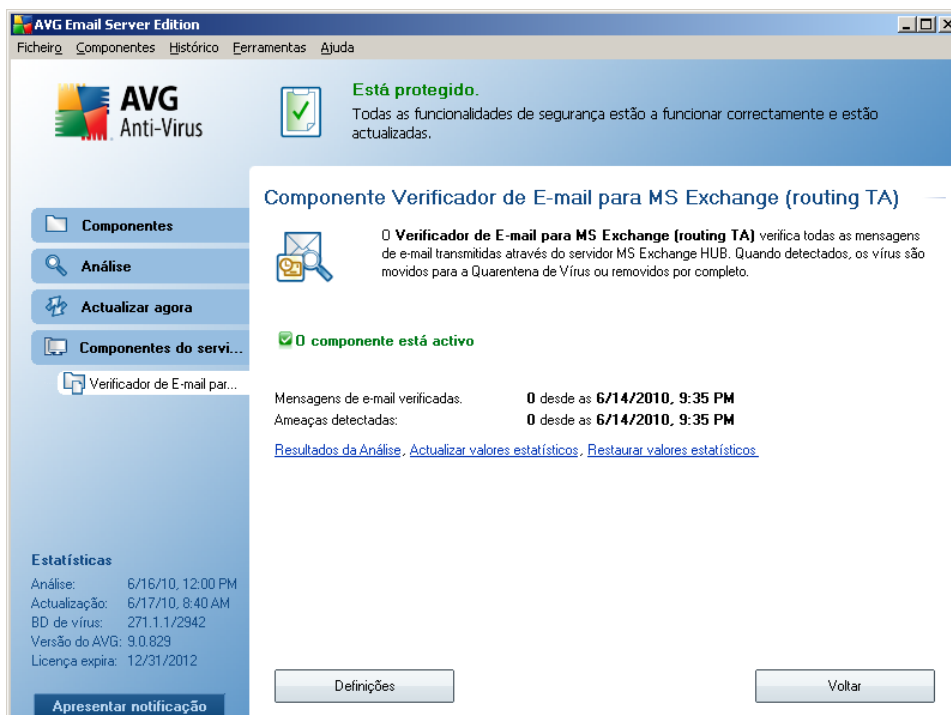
AVG Email Server Edition

Ficheiro Componentes Histórico Ferramentas Ajuda

AVG Anti-Virus

Está protegido.
Todas as funcionalidades de segurança estão a funcionar correctamente e estão actualizadas.

Componentes
Análise
Actualizar agora
Componentes do servi...
Verificador de E-mail par...

Componente Verificador de E-mail para MS Exchange (routing TA)

O **Verificador de E-mail para MS Exchange (routing TA)** verifica todas as mensagens de e-mail transmitidas através do servidor MS Exchange HUB. Quando detectados, os vírus são movidos para a Quarentena de Vírus ou removidos por completo.

O componente está activo

| Mensagens de e-mail verificadas. | **0** desde as **6/14/2010, 9:35 PM** |
|---|---|
| Ameaças detectadas: | **0** desde as **6/14/2010, 9:35 PM** |

Resultados da Análise, Actualizar valores estatísticos, Restaurar valores estatísticos

Estatísticas
Análise: 6/16/10, 12:00 PM
Actualização: 6/17/10, 8:40 AM
BD de vírus: 271.1.1/2942
Versão do AVG: 9.0.829
Licença expira: 12/31/2012

Apresentar notificação

Definições

Voltar